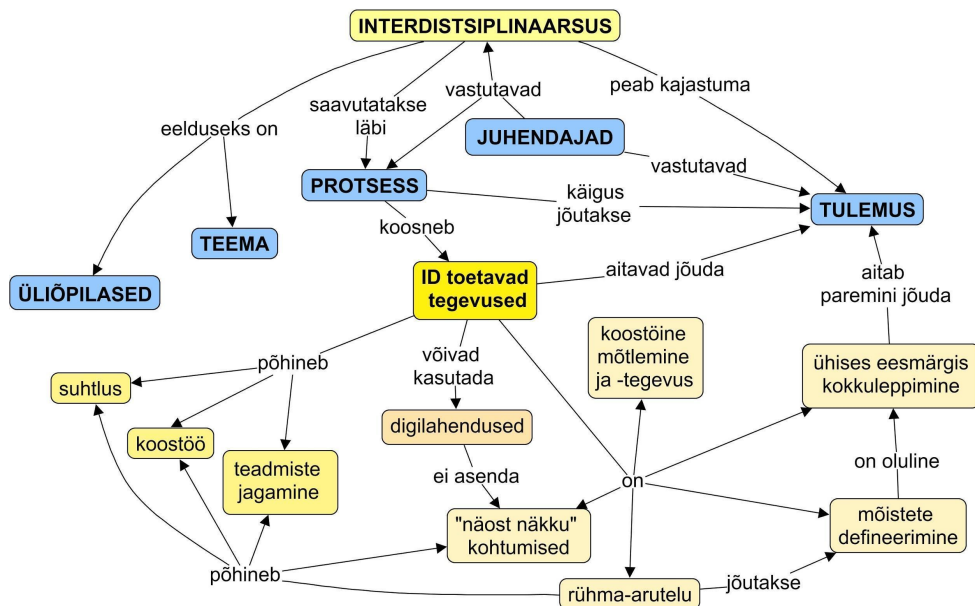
INTERDISTSIPLINAARSUS

eelduseks on

saavutatakse läbi

vastutavad

peab kajastuma

JUHENDAJAD

vastutavad

PROTSESS

käigus jõutakse

TULEMUS

TEEMA

koosneb

ÜLIÕPILASED

ID toetavad tegevused

aitavad jõuda

aitab paremini jõuda

koostöine mõtlemine ja -tegevus

põhineb

võivad kasutada

ühises eesmärgis kokkuleppimine

suhtlus

digilahendused

koostöö

teadmiste jagamine

ei asenda

on oluline

on

"näost näkku" kohtumised

mõistete defineerimine

põhineb

rühma-arutelu

jõutakse